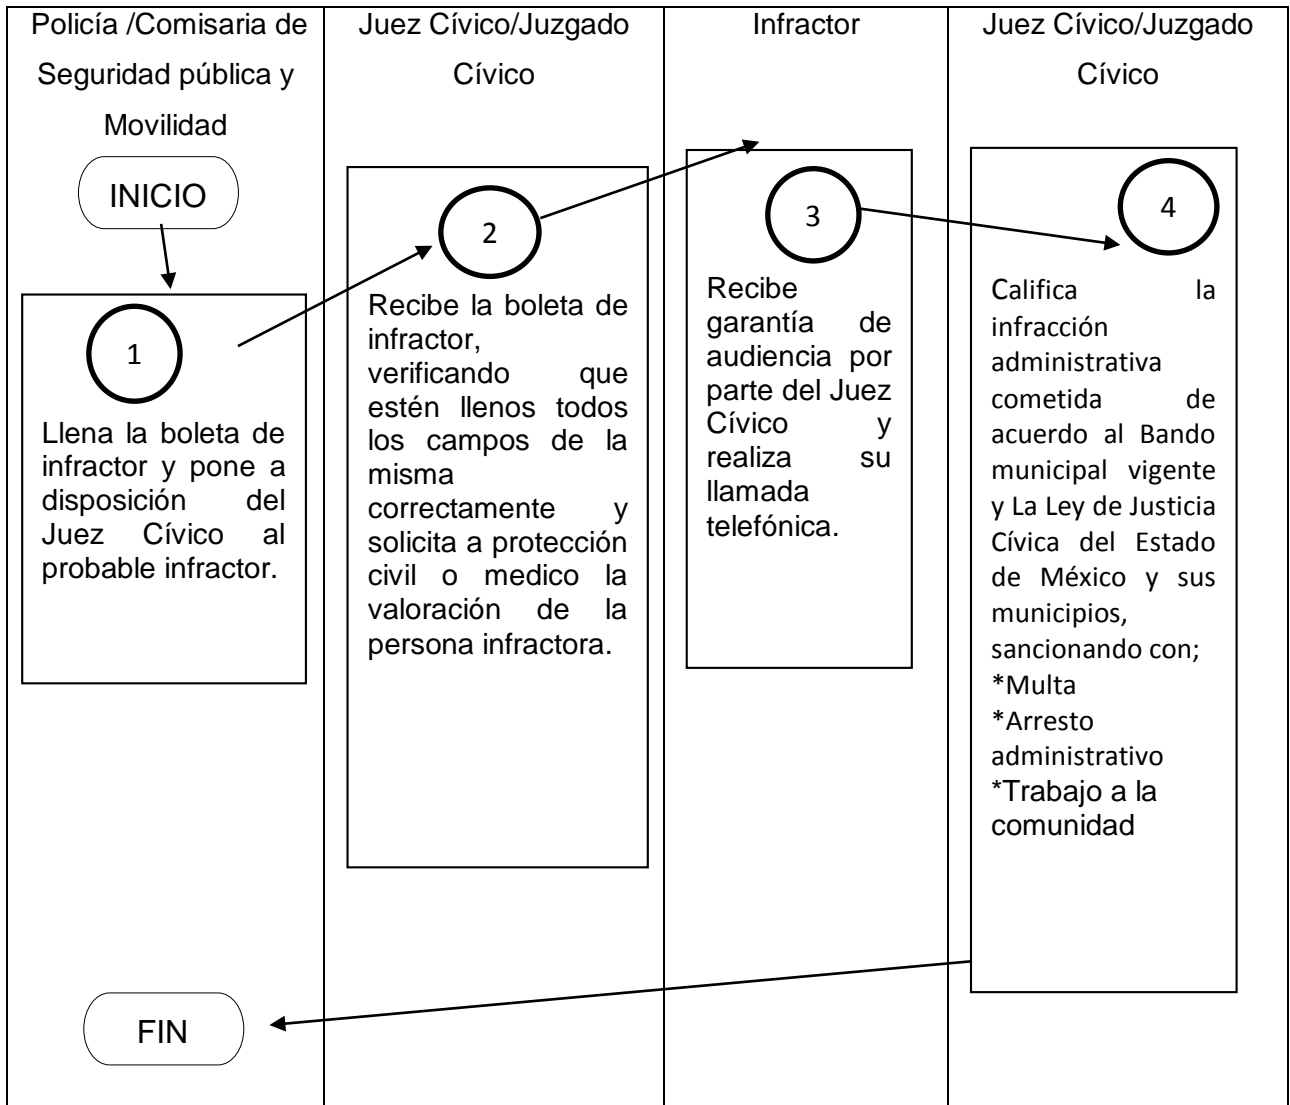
Policía /Comisaria de Seguridad pública y Movilidad

Juez Cívico/Juzgado Cívico

Infractor

Juez Cívico/Juzgado Cívico

INICIO

1

Llena la boleta de infractor y pone a disposición del Juez Cívico al probable infractor.

2

Recibe la boleta de infractor, verificando que estén llenos todos los campos de la misma correctamente y solicita a protección civil o medico la valoración de la persona infractora.

3

Recibe garantía de audiencia por parte del Juez Cívico y realiza su llamada telefónica.

4

Califica la infracción administrativa cometida de acuerdo al Bando municipal vigente y La Ley de Justicia Cívica del Estado de México y sus municipios, sancionando con;
*Multa
*Arresto administrativo
*Trabajo a la comunidad

FIN